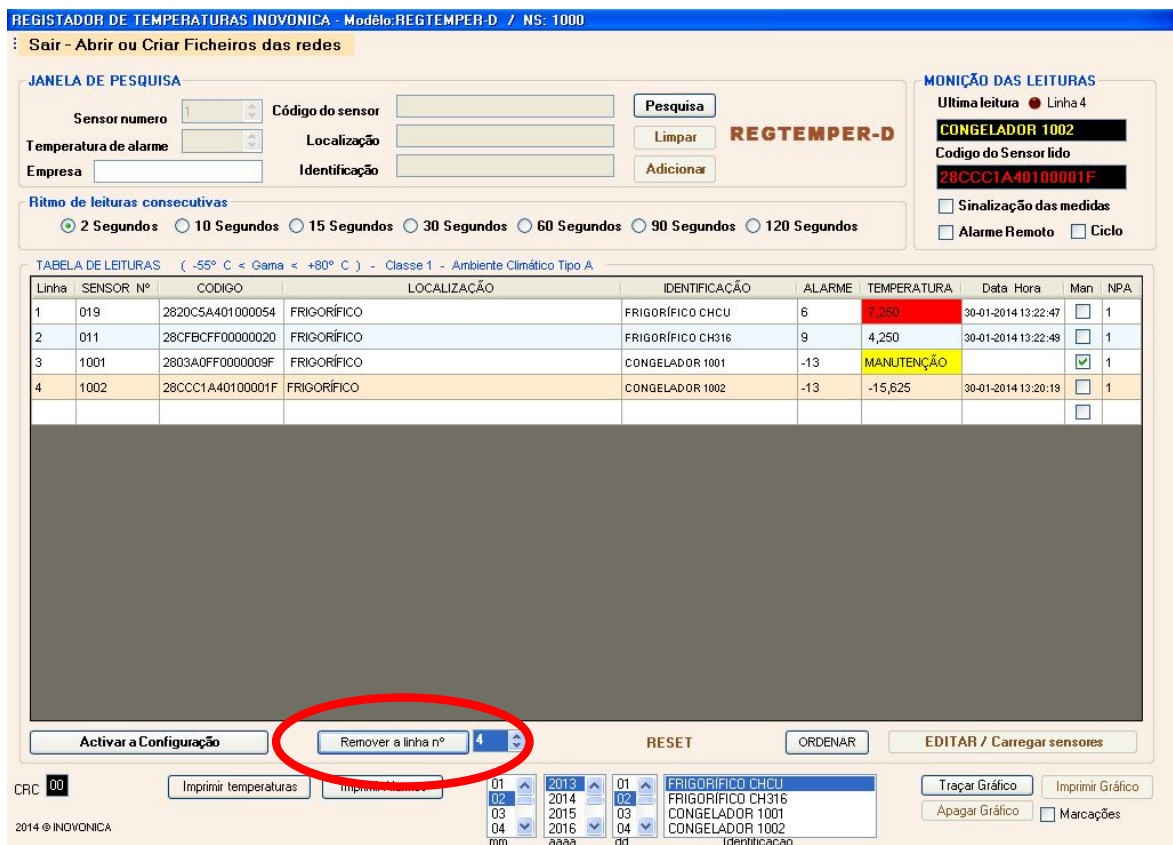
REGISTADOR DE TEMPERATURAS INOVONICA - Modêlo:REGTEMPER-D / NS: 1000

Sair - Abrir ou Criar Ficheiros das redes

JANELA DE PESQUISA

Sensor numero 1
Temperatura de alarme
Empresa
Código do sensor
Localização
Identificação
Pesquisa
Limpar
Adicionar
REGTEMPER-D

MONIÇÃO DAS LEITURAS
Ultima leitura Linha 4
CONGELADOR 1002
Codigo do Sensor lido
28CCC1A40100001F
Sinalização das medidas
Alarme Remoto Ciclo

Ritmo de leituras consecutivas
2 Segundos 10 Segundos 15 Segundos 30 Segundos 60 Segundos 90 Segundos 120 Segundos

TABELA DE LEITURAS ( -55° C < Gama < +80° C ) - Classe 1 - Ambiente Climático Tipo A

| Linha | SENSOR Nº | CODIGO | LOCALIZAÇÃO | IDENTIFICAÇÃO | ALARME | TEMPERATURA | Data Hora | Man | NPA |
|---|---|---|---|---|---|---|---|---|---|
| 1 | 019 | 2820C5A401000054 | FRIGORÍFICO | FRIGORÍFICO CHCU | 6 | 7,250 | 30-01-2014 13:22:47 | | 1 |
| 2 | 011 | 28CFBCFF00000020 | FRIGORÍFICO | FRIGORÍFICO CH316 | 9 | 4,250 | 30-01-2014 13:22:49 | | 1 |
| 3 | 1001 | 2803A0FF0000009F | FRIGORÍFICO | CONGELADOR 1001 | -13 | MANUTENÇÃO | | | 1 |
| 4 | 1002 | 28CCC1A40100001F | FRIGORÍFICO | CONGELADOR 1002 | -13 | -15,625 | 30-01-2014 13:20:19 | | 1 |

Activar a Configuração
Remover a linha nº 4
RESET
ORDENAR
EDITAR / Carregar sensores

CRC 00
Imprimir temperaturas
Imprimir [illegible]
01 02 03 04 mm
2013 2014 2015 2016 aaaa
01 02 03 04 dd
FRIGORÍFICO CHCU
FRIGORÍFICO CH316
CONGELADOR 1001
CONGELADOR 1002
Identificação
Traçar Gráfico
Imprimir Gráfico
Apagar Gráfico
Marcações

2014 © INOVONICA